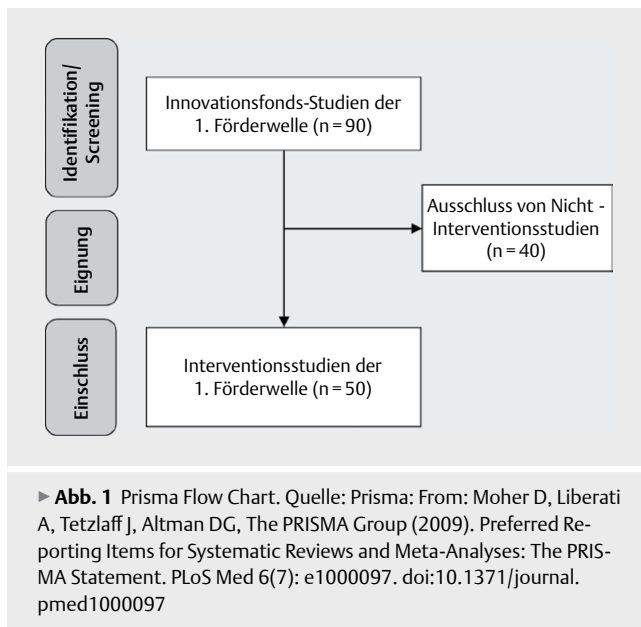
Identifikation/ Screening

Innovationsfonds-Studien der 1. Förderwelle (n = 90)

Ausschluss von Nicht - Interventionsstudien (n = 40)

Eignung

Einschluss

Interventionsstudien der 1. Förderwelle (n = 50)

► **Abb. 1** Prisma Flow Chart. Quelle: Prisma: From: Moher D, Liberati A, Tetzlaff J, Altman DG, The PRISMA Group (2009). Preferred Reporting Items for Systematic Reviews and Meta-Analyses: The PRISMA Statement. PLoS Med 6(7): e1000097. doi:10.1371/journal.pmed1000097